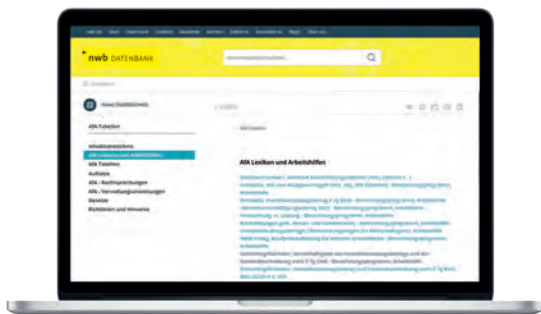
nwb DATENBANK

AfA-Tabellen

Inhaltsverzeichnis
AfA Lexikon und Arbeitshilfen
AfA Tabellen
Aufsätze
AfA - Rechtsprechungen
AfA - Verwaltungsanweisungen
Gesetze
Richtlinien und Hinweise

AfA Lexikon und Arbeitshilfen

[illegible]